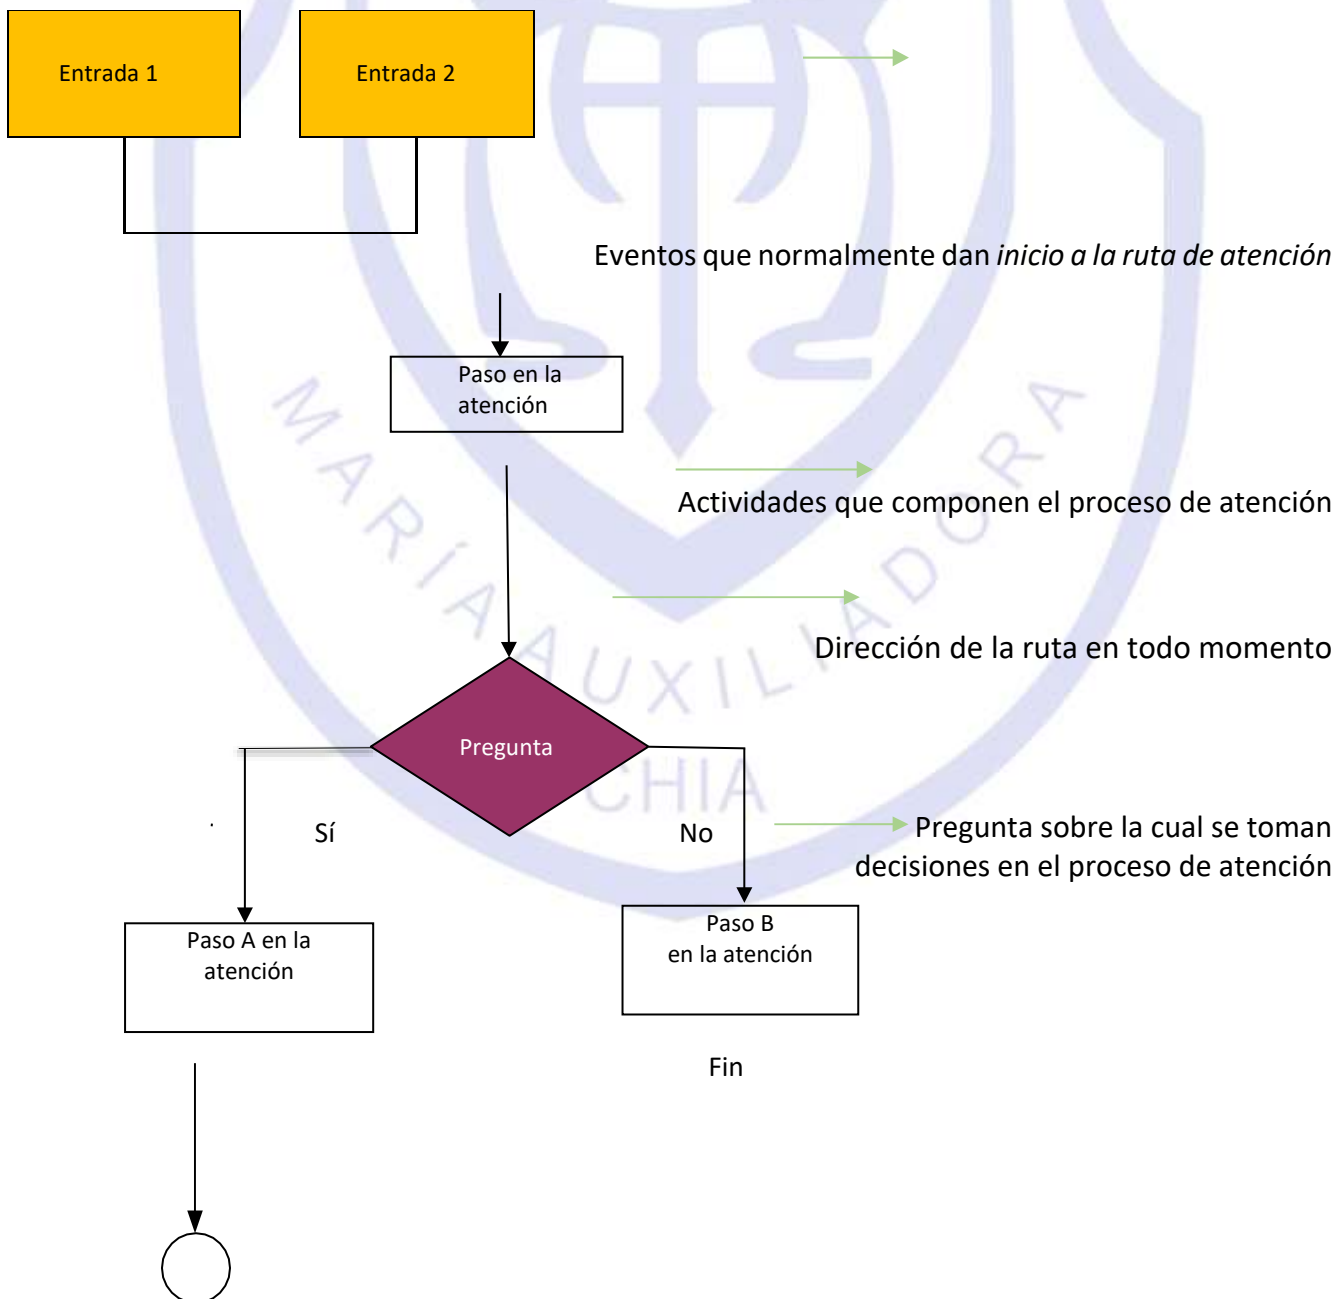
Entrada 1

Entrada 2

Eventos que normalmente dan *inicio a la ruta de atención*

Paso en la atención

Actividades que componen el proceso de atención

Dirección de la ruta en todo momento

MARÍA AUXILIADORA CHIA

Pregunta

Sí

No

Pregunta sobre la cual se toman decisiones en el proceso de atención

Paso A en la atención

Paso B en la atención

Fin